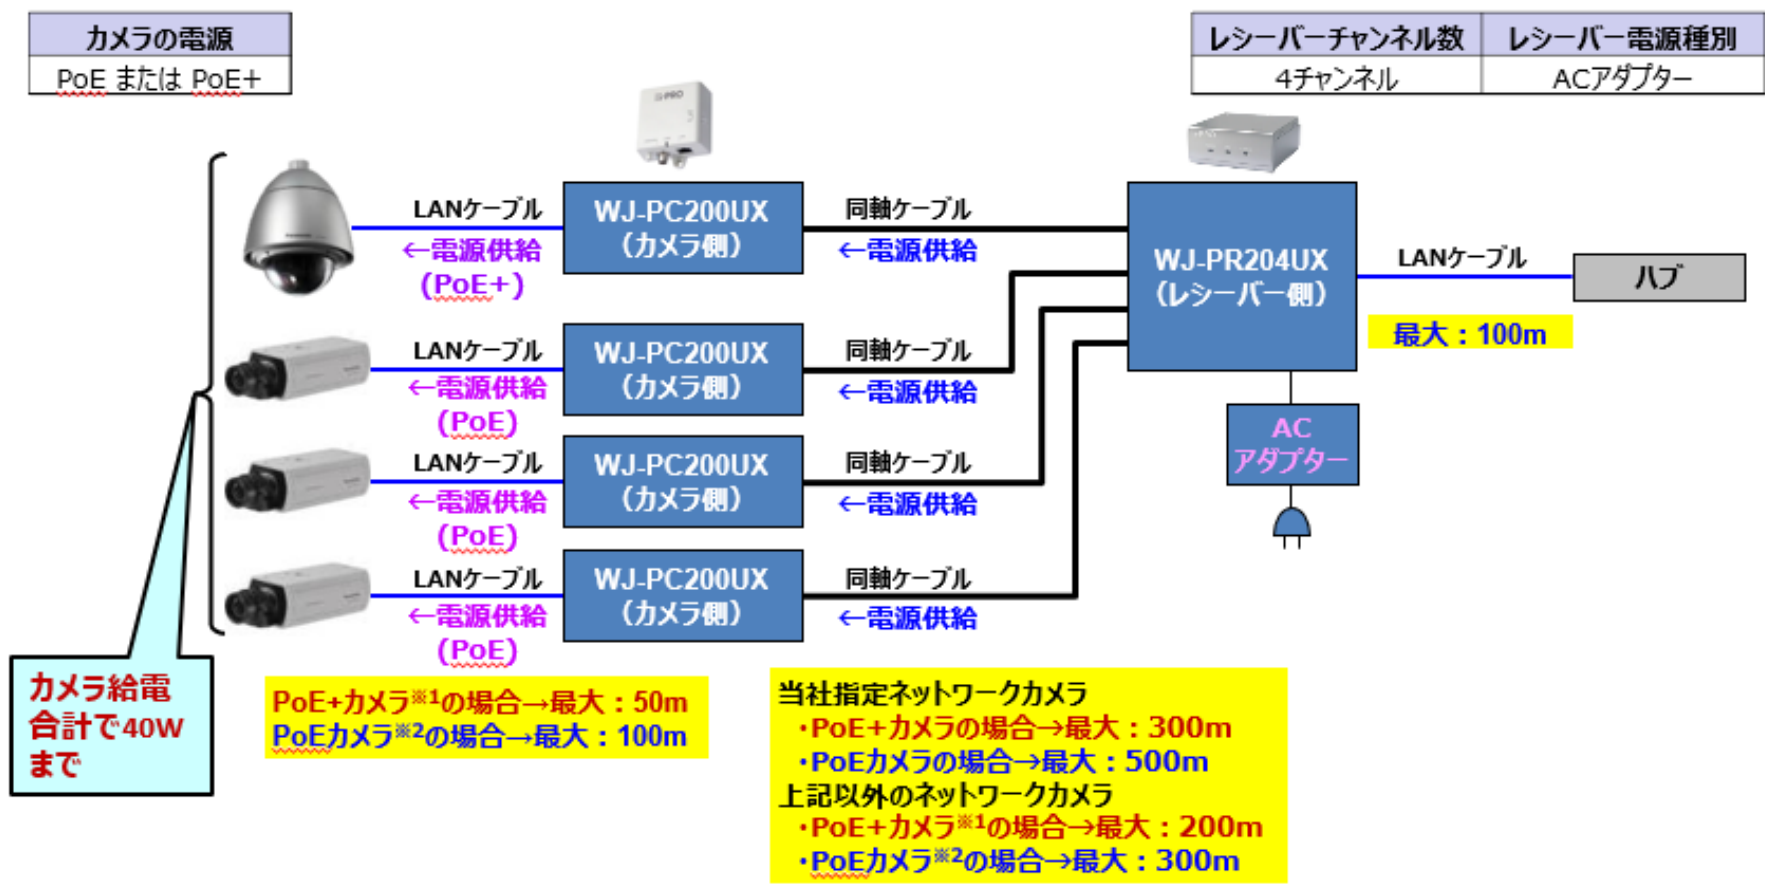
| カメラの電源 |
|---|
| PoE または PoE+ |

| レシーバーチャンネル数 | レシーバー電源種別 |
|---|---|
| 4チャンネル | ACアダプター |

LANケーブル
←電源供給
(PoE+)

WJ-PC200UX
(カメラ側)

同軸ケーブル
←電源供給

WJ-PR204UX
(レシーバー側)

LANケーブル

ハブ

最大：100m

LANケーブル
←電源供給
(PoE)

WJ-PC200UX
(カメラ側)

同軸ケーブル
←電源供給

AC
アダプター

LANケーブル
←電源供給
(PoE)

WJ-PC200UX
(カメラ側)

同軸ケーブル
←電源供給

LANケーブル
←電源供給
(PoE)

WJ-PC200UX
(カメラ側)

同軸ケーブル
←電源供給

カメラ給電
合計で40W
まで

PoE+カメラ※1の場合→最大：50m
PoEカメラ※2の場合→最大：100m

当社指定ネットワークカメラ
・PoE+カメラの場合→最大：300m
・PoEカメラの場合→最大：500m
上記以外のネットワークカメラ
・PoE+カメラ※1の場合→最大：200m
・PoEカメラ※2の場合→最大：300m